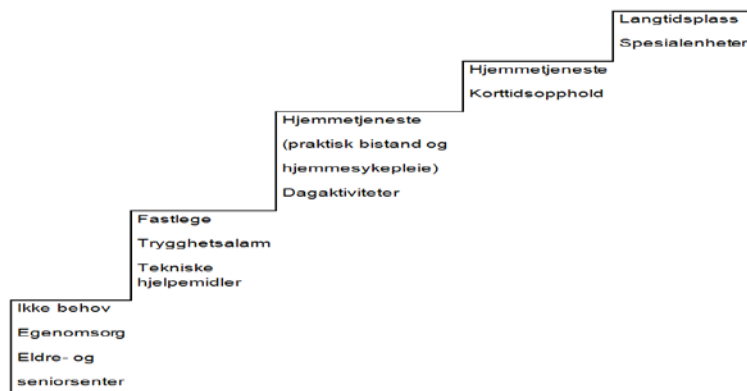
Ikke behov
Egenomsorg
Eldre- og seniorsenter

Fastlege
Trygghetsalarm
Tekniske hjelpemidler

Hjemmetjeneste
(praktisk bistand og hjemmesykepleie)
Dagaktiviteter

Hjemmetjeneste
Korttidsopphold

Langtidsplass
Spesialenheter